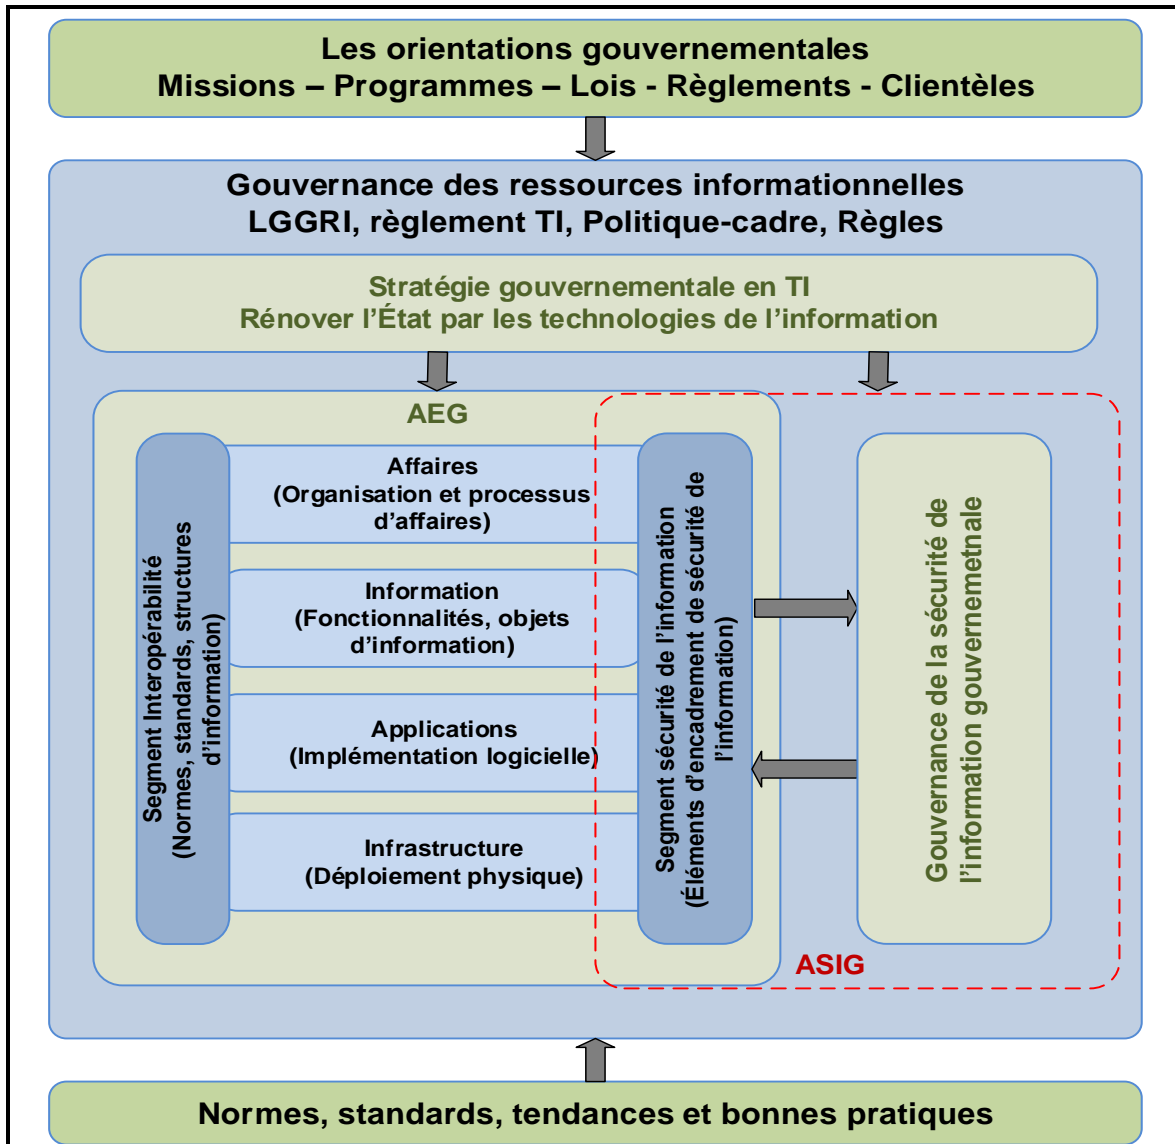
Les orientations gouvernementales
Missions – Programmes – Lois - Règlements - Clientèles

Gouvernance des ressources informationnelles
LGGRI, règlement TI, Politique-cadre, Règles

Stratégie gouvernementale en TI
Rénover l'État par les technologies de l'information

AEG

Segment Interopérabilité (Normes, standards, structures d'information)

Affaires
(Organisation et processus d'affaires)

Information
(Fonctionnalités, objets d'information)

Applications
(Implémentation logicielle)

Infrastructure
(Déploiement physique)

Segment sécurité de l'information (Éléments d'encadrement de sécurité de l'information)

Gouvernance de la sécurité de l'information gouvernemetnale

ASIG

Normes, standards, tendances et bonnes pratiques